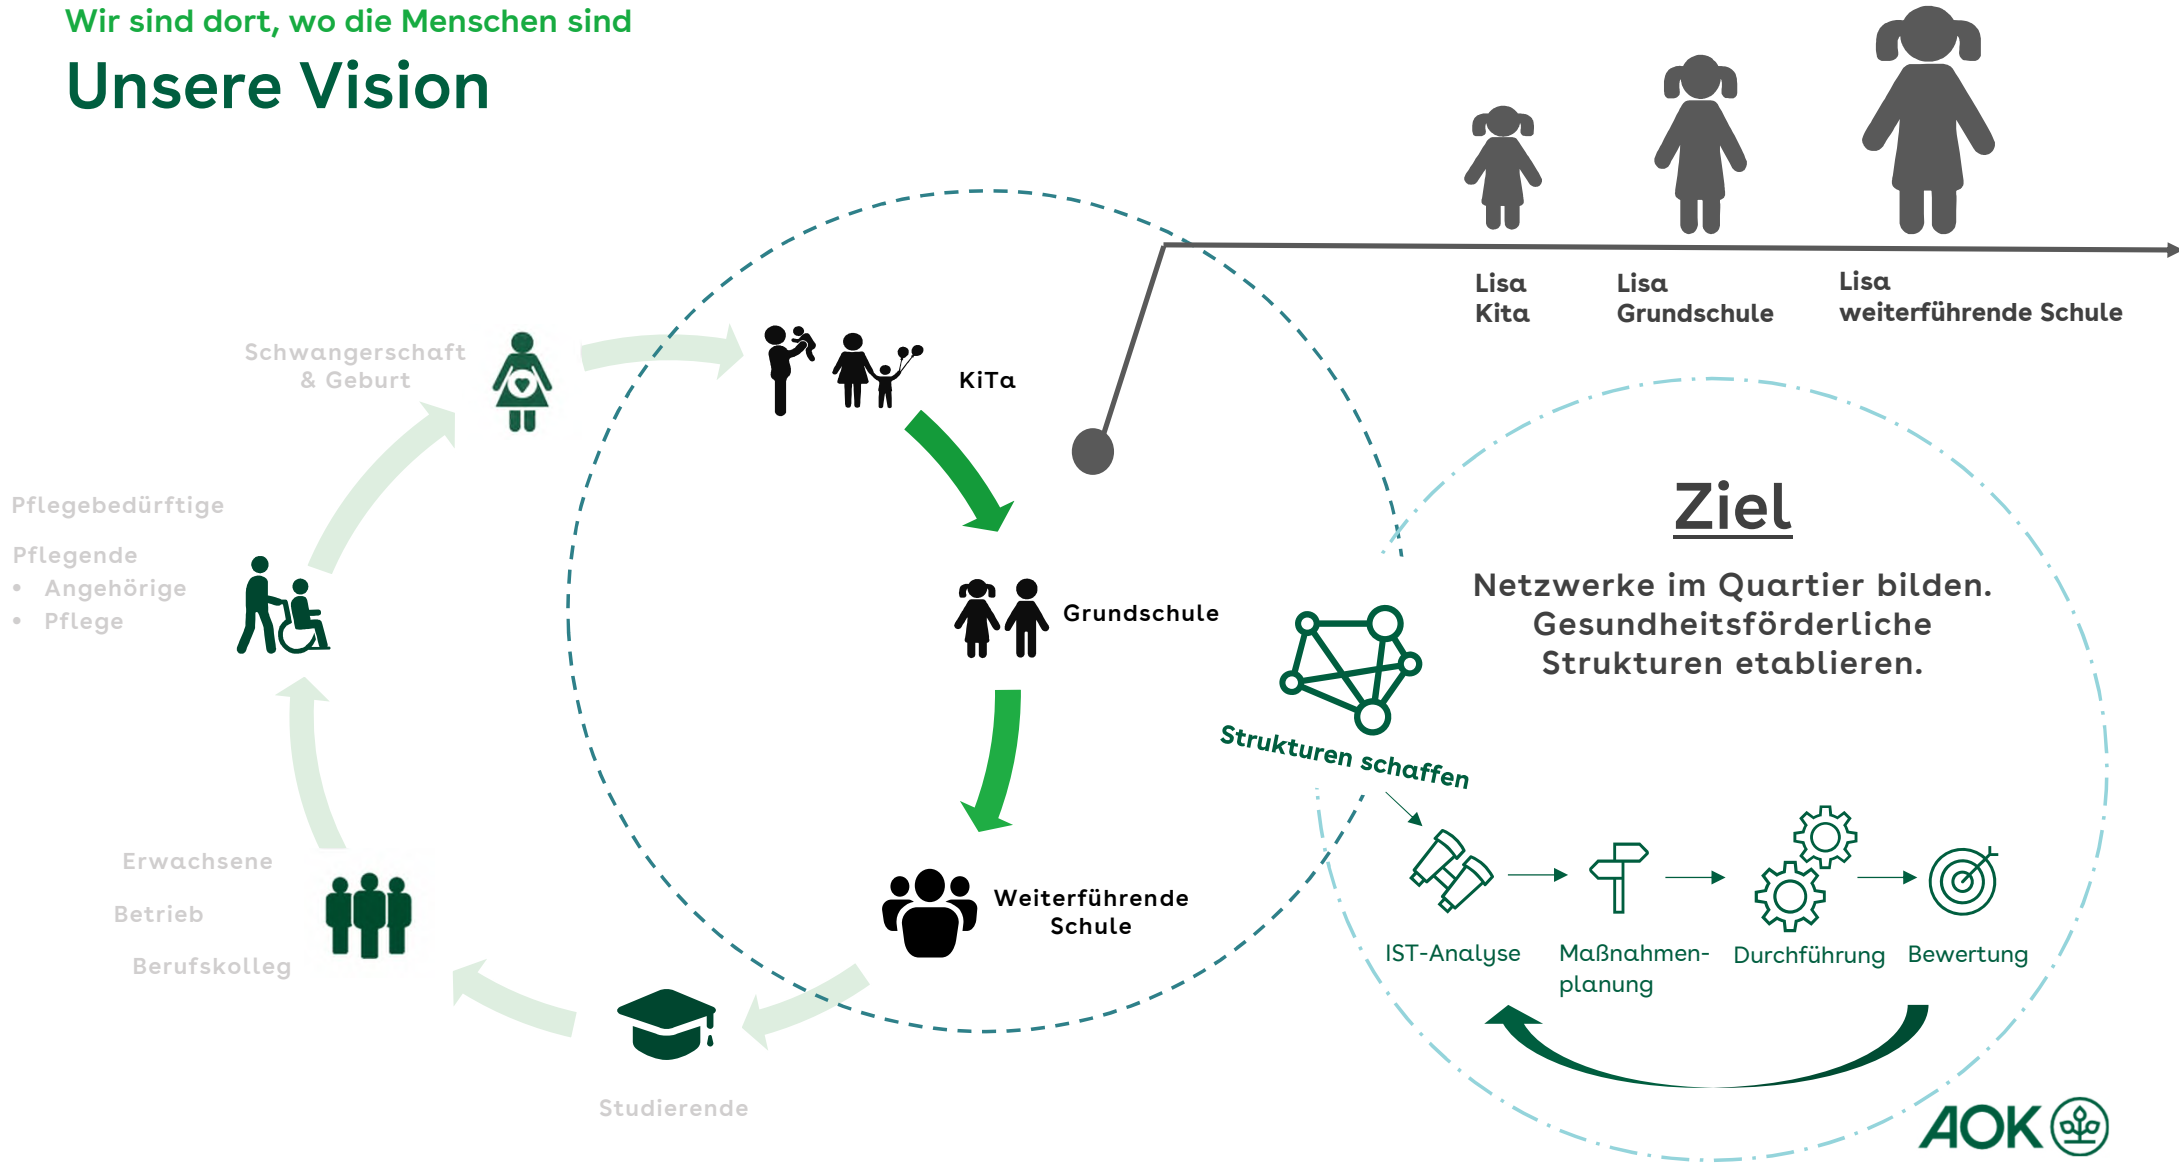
Wir sind dort, wo die Menschen sind

Unsere Vision

Lisa Kita

Lisa Grundschule

Lisa weiterführende Schule

Schwangerschaft & Geburt

KiTa

Pflegebedürftige

Pflegende
• Angehörige
• Pflege

Grundschule

Ziel

Netzwerke im Quartier bilden. Gesundheitsförderliche Strukturen etablieren.

Strukturen schaffen

Erwachsene

Betrieb

Berufskolleg

Weiterführende Schule

IST-Analyse

Maßnahmen-planung

Durchführung

Bewertung

Studierende

AOK